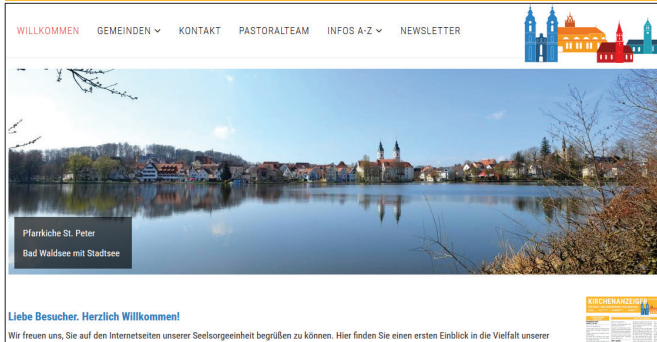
WILLKOMMEN GEMEINDEN KONTAKT PASTORALTEAM INFOS A-Z NEWSLETTER

Pfarrkiche St. Peter
Bad Waldsee mit Stadtsee

Liebe Besucher. Herzlich Willkommen!

Wir freuen uns, Sie auf den Internetseiten unserer Seelsorgeeinheit begrüßen zu können. Hier finden Sie einen ersten Einblick in die Vielfalt unserer

KIRCHENANZEIGER